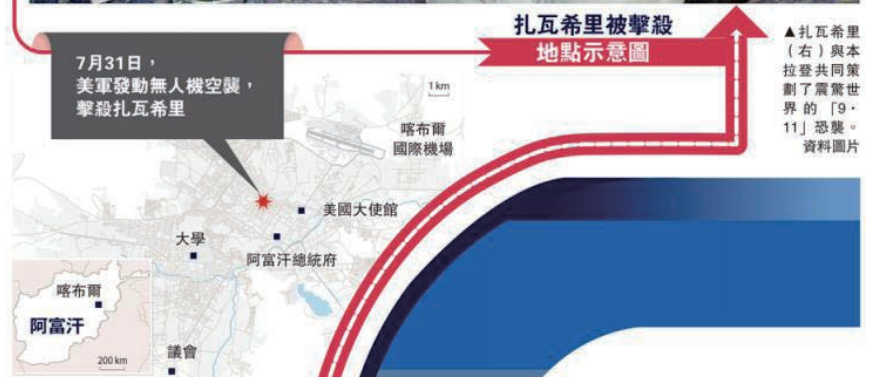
扎瓦希里被擊殺
地點示意圖

7月31日，美軍發動無人機空襲，擊殺扎瓦希里

1 km

喀布爾國際機場

美國大使館

大學

阿富汗總統府

喀布爾

阿富汗

200 km

議會

▲扎瓦希里（右）與本拉登共同策劃了震驚世界的「9·11」恐襲。資料圖片